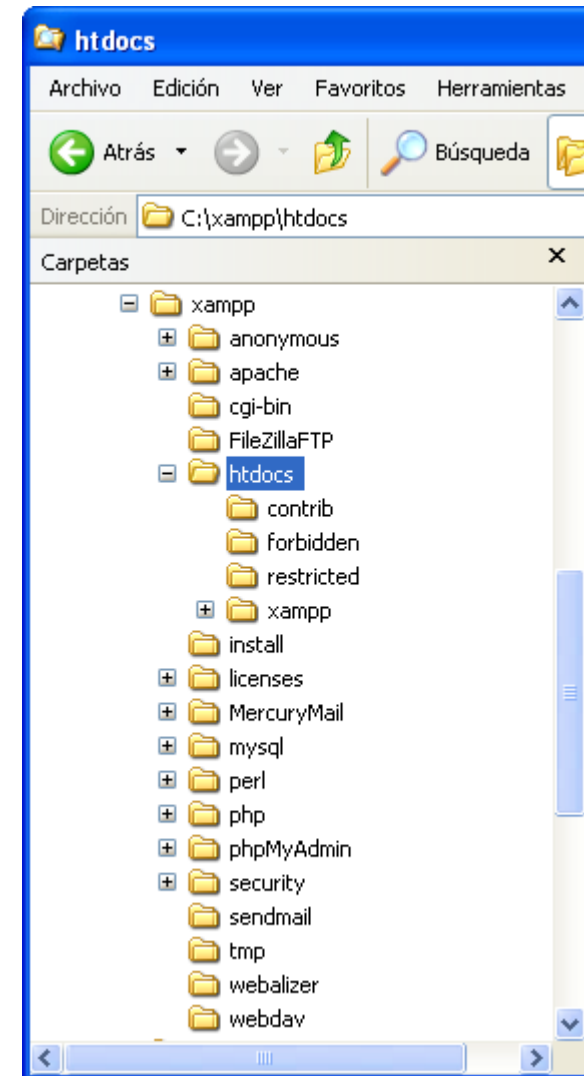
htdocs

Archivo Edición Ver Favoritos Herramientas

Atrás Búsqueda

Dirección C:\xampp\htdocs

Carpetas ×

xampp
anonymous
apache
cgi-bin
FileZillaFTP
htdocs
contrib
forbidden
restricted
xampp
install
licenses
MercuryMail
mysql
perl
php
phpMyAdmin
security
sendmail
tmp
webalizer
webdav